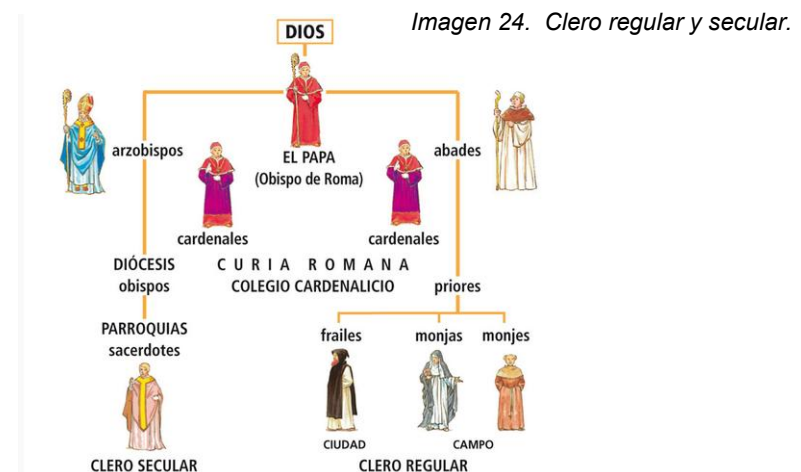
Imagen 24. Clero regular y secular.

DIOS

arzobispos

EL PAPA (Obispo de Roma)

abades

cardenales

cardenales

DIÓCESIS obispos

CURIA ROMANA COLEGIO CARDENALICIO

priores

PARROQUIAS sacerdotes

frailes

monjas

monjes

CIUDAD

CAMPO

CLERO SECULAR

CLERO REGULAR